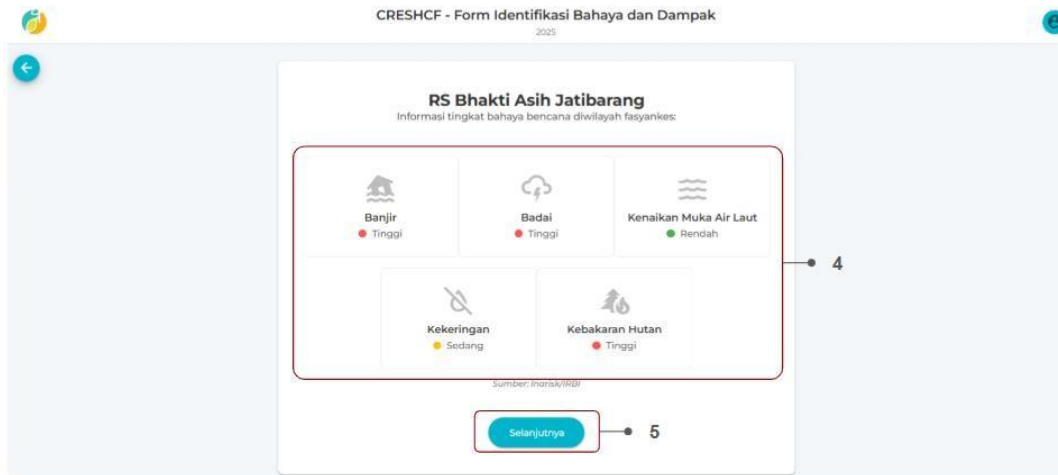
CRESHCF - Form Identifikasi Bahaya dan Dampak
2025

RS Bhakti Asih Jatibarang
Informasi tingkat bahaya bencana diwilayah fasyankes:

Banjir
Tinggi

Badai
Tinggi

Kenaikan Muka Air Laut
Rendah

Kekeringan
Sedang

Kebakaran Hutan
Tinggi

Sumber: Inarisk/IRBI

4

Selanjutnya

5